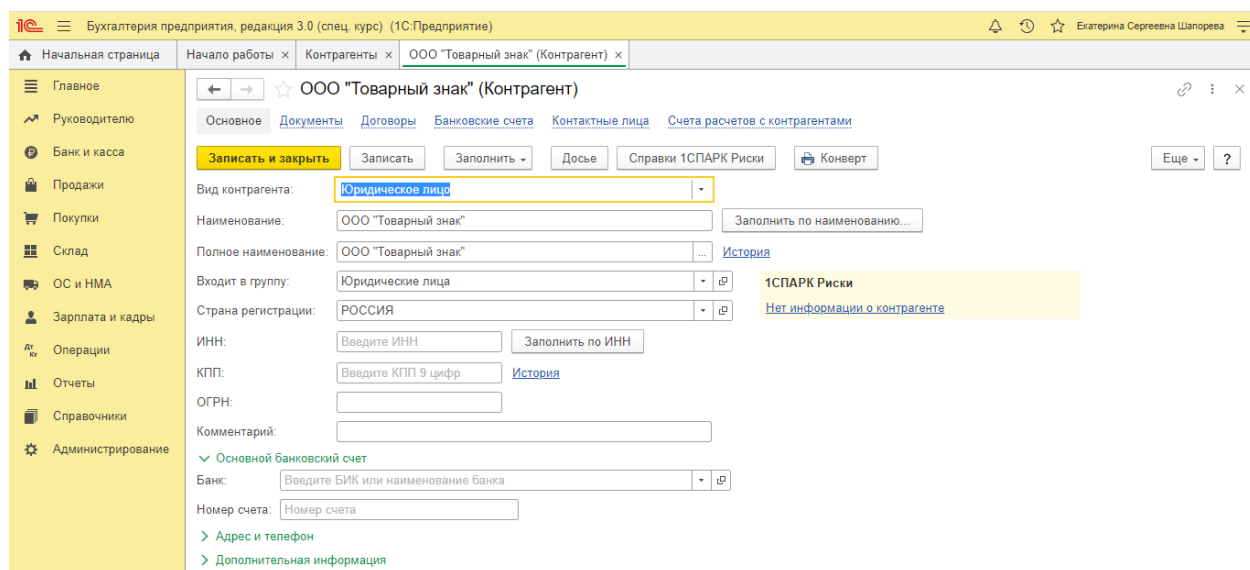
1С Бухгалтерия предприятия, редакция 3.0 (спец. курс) (1С:Предприятие) Екатерина Сергеевна Шапорева

Начальная страница | Начало работы × | Контрагенты × | ООО "Товарный знак" (Контрагент) ×

Главное
Руководителю
Банк и касса
Продажи
Покупки
Склад
ОС и НМА
Зарплата и кадры
Операции
Отчеты
Справочники
Администрирование

ООО "Товарный знак" (Контрагент)

Основное Документы Договоры Банковские счета Контактные лица Счета расчетов с контрагентами

Записать и закрыть | Записать | Заполнить | Досье | Справки 1СПАРК Риски | Конверт | Еще | ?

Вид контрагента: Юридическое лицо
Наименование: ООО "Товарный знак" | Заполнить по наименованию...
Полное наименование: ООО "Товарный знак" ... История
Входит в группу: Юридические лица
Страна регистрации: РОССИЯ
ИНН: Введите ИНН | Заполнить по ИНН
КПП: Введите КПП 9 цифр История
ОГРН:
Комментарий:

1СПАРК Риски
Нет информации о контрагенте

Основной банковский счет
Банк: Введите БИК или наименование банка
Номер счета: Номер счета

Адрес и телефон
Дополнительная информация